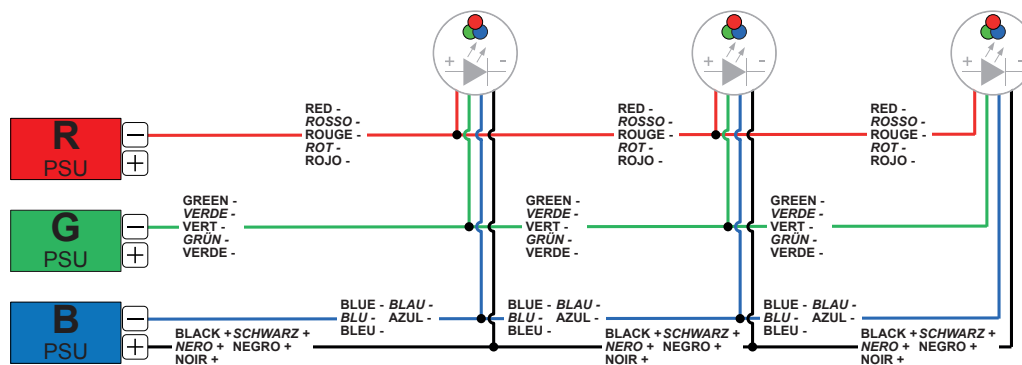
+ -
+ -
+ -

R
PSU
−
+

G
PSU
−
+

B
PSU
−
+

RED -
ROSSO -
ROUGE -
ROT -
ROJO -

RED -
ROSSO -
ROUGE -
ROT -
ROJO -

RED -
ROSSO -
ROUGE -
ROT -
ROJO -

GREEN -
VERDE -
VERT -
GRÜN -
VERDE -

GREEN -
VERDE -
VERT -
GRÜN -
VERDE -

GREEN -
VERDE -
VERT -
GRÜN -
VERDE -

BLUE - BLAU -
BLU - AZUL -
BLEU -

BLUE - BLAU -
BLU - AZUL -
BLEU -

BLUE - BLAU -
BLU - AZUL -
BLEU -

BLACK + SCHWARZ +
NERO + NEGRO +
NOIR +

BLACK + SCHWARZ +
NERO + NEGRO +
NOIR +

BLACK + SCHWARZ +
NERO + NEGRO +
NOIR +